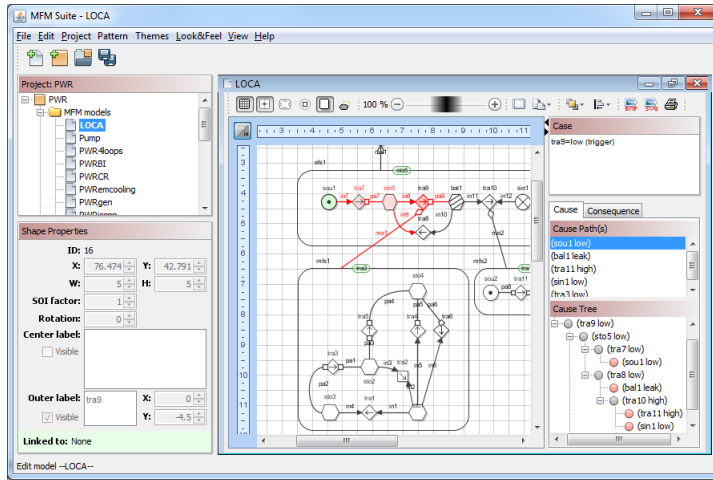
MFM Suite - LOCA

File Edit Project Pattern Themes Look&Feel View Help

Project: PWR

PWR
MFM models
LOCA
Pump
PWR4loops
PWRBI
PWRCR
PWRemcooling
PWRgen

Shape Properties

ID: 16
X: 76.474 Y: 42.791
W: 5 H: 5
SOI factor: 1
Rotation: 0
Center label:
Visible
Outer label: tra9 X: 0
Visible Y: -4.5
Linked to: None

LOCA

100 %

efs1
sto6
sou1 tra7 sto5 tra9 bal1 tra10 sin1
tra8 in10
me1
mfs1 mfs2
sto4
tra5 tra4 tra6
tra3 in3 tra2
sto2
sto3 tra1 in1
sou2

Case

tra9=low (trigger)

Cause Consequence

Cause Path(s)
(sou1 low)
(bal1 leak)
(tra11 high)
(sin1 low)
(tra3 low)

Cause Tree
(tra9 low)
(sto5 low)
(tra7 low)
(sou1 low)
(tra8 low)
(bal1 leak)
(tra10 high)
(tra11 high)
(sin1 low)

Edit model --LOCA--